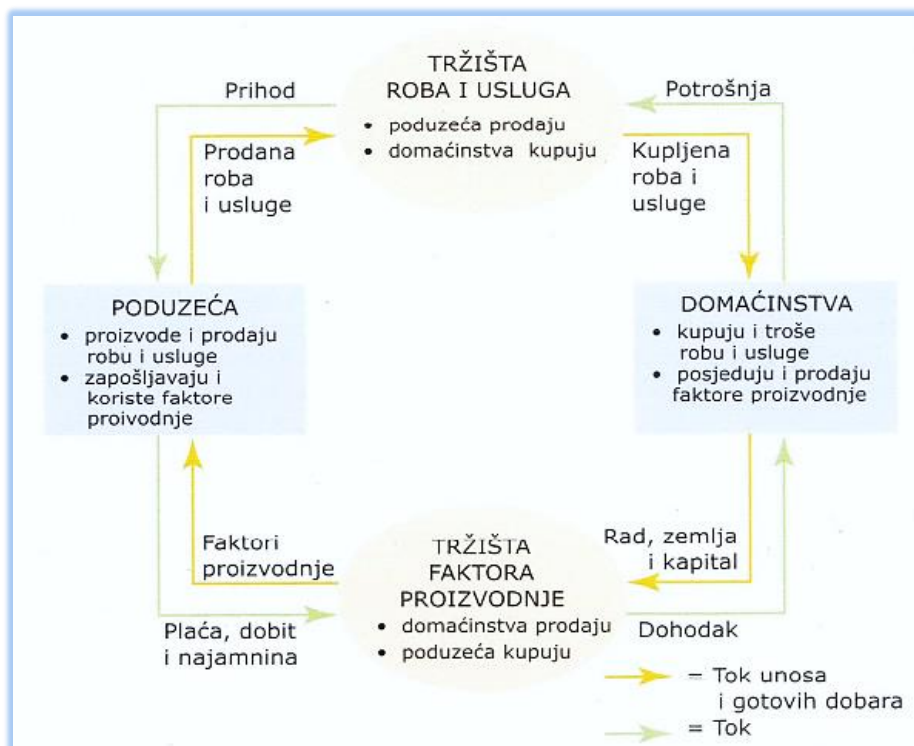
Prihod

TRŽIŠTA
ROBA I USLUGA
• poduzeća prodaju
• domaćinstva kupuju

Potrošnja

Prodana roba i usluge

Kupljena roba i usluge

PODUZEĆA
• proizvode i prodaju robu i usluge
• zapošljavaju i koriste faktore proivodnje

DOMAĆINSTVA
• kupuju i troše robu i usluge
• posjeduju i prodaju faktore proizvodnje

Faktori proizvodnje

TRŽIŠTA
FAKTORA
PROIZVODNJE
• domaćinstva prodaju
• poduzeća kupuju

Rad, zemlja i kapital

Plaća, dobit i najamnina

Dohodak

= Tok unosa i gotovih dobara
= Tok